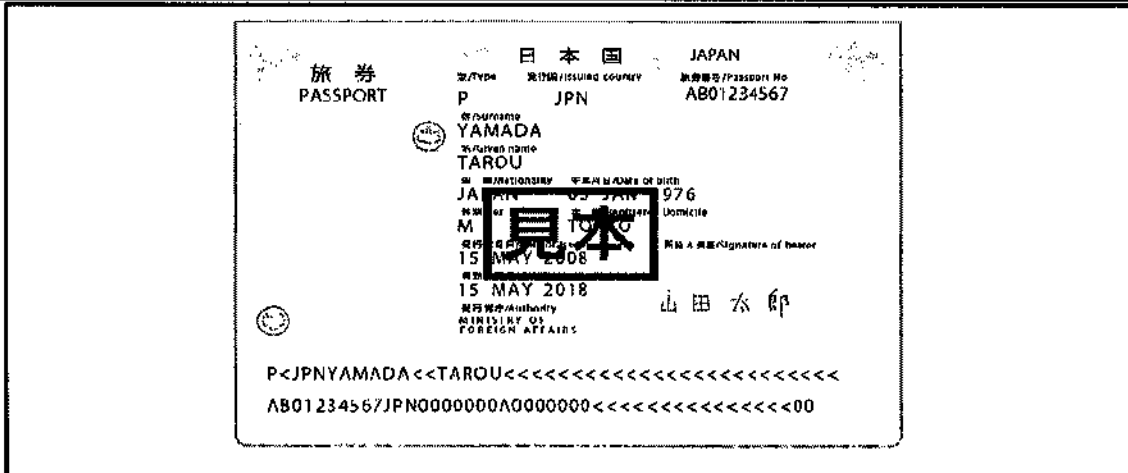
日 本 国 JAPAN

旅 券
PASSPORT

型/Type 発行国/Issuing country 旅券番号/Passport No.
P JPN AB01234567

姓/Surname
YAMADA

名/Given name
TAROU

国籍/Nationality 生年月日/Date of birth
JA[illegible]AN 03 JAN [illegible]976

性別/Sex 本籍/Registered Domicile
M TO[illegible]O

発行年月日/Date of issue 所持人自署/Signature of bearer
15 MAY 2008

有効期間満了日/Date of expiry
15 MAY 2018

発行官庁/Authority
MINISTRY OF
FOREIGN AFFAIRS

山 田 太 郎

見本

P<JPNYAMADA<<TAROU<<<<<<<<<<<<<<<<<<<<<<<<

AB01234567JPN0000000A0000000<<<<<<<<<<<<<<00